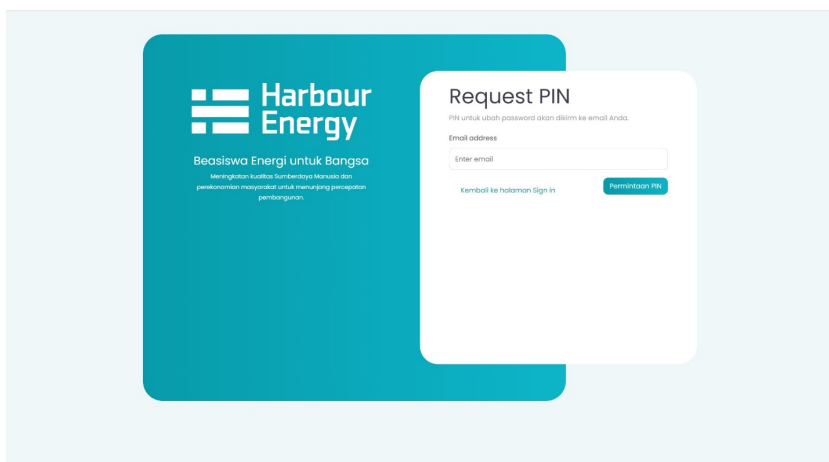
Harbour Energy

Beasiswa Energi untuk Bangsa

Meningkatkan kualitas Sumberdaya Manusia dan perekonomian masyarakat untuk menunjang percepatan pembangunan.

Request PIN

PIN untuk ubah password akan dikirim ke email Anda.

Email address

Enter email

Kembali ke halaman Sign in

Permintaan PIN